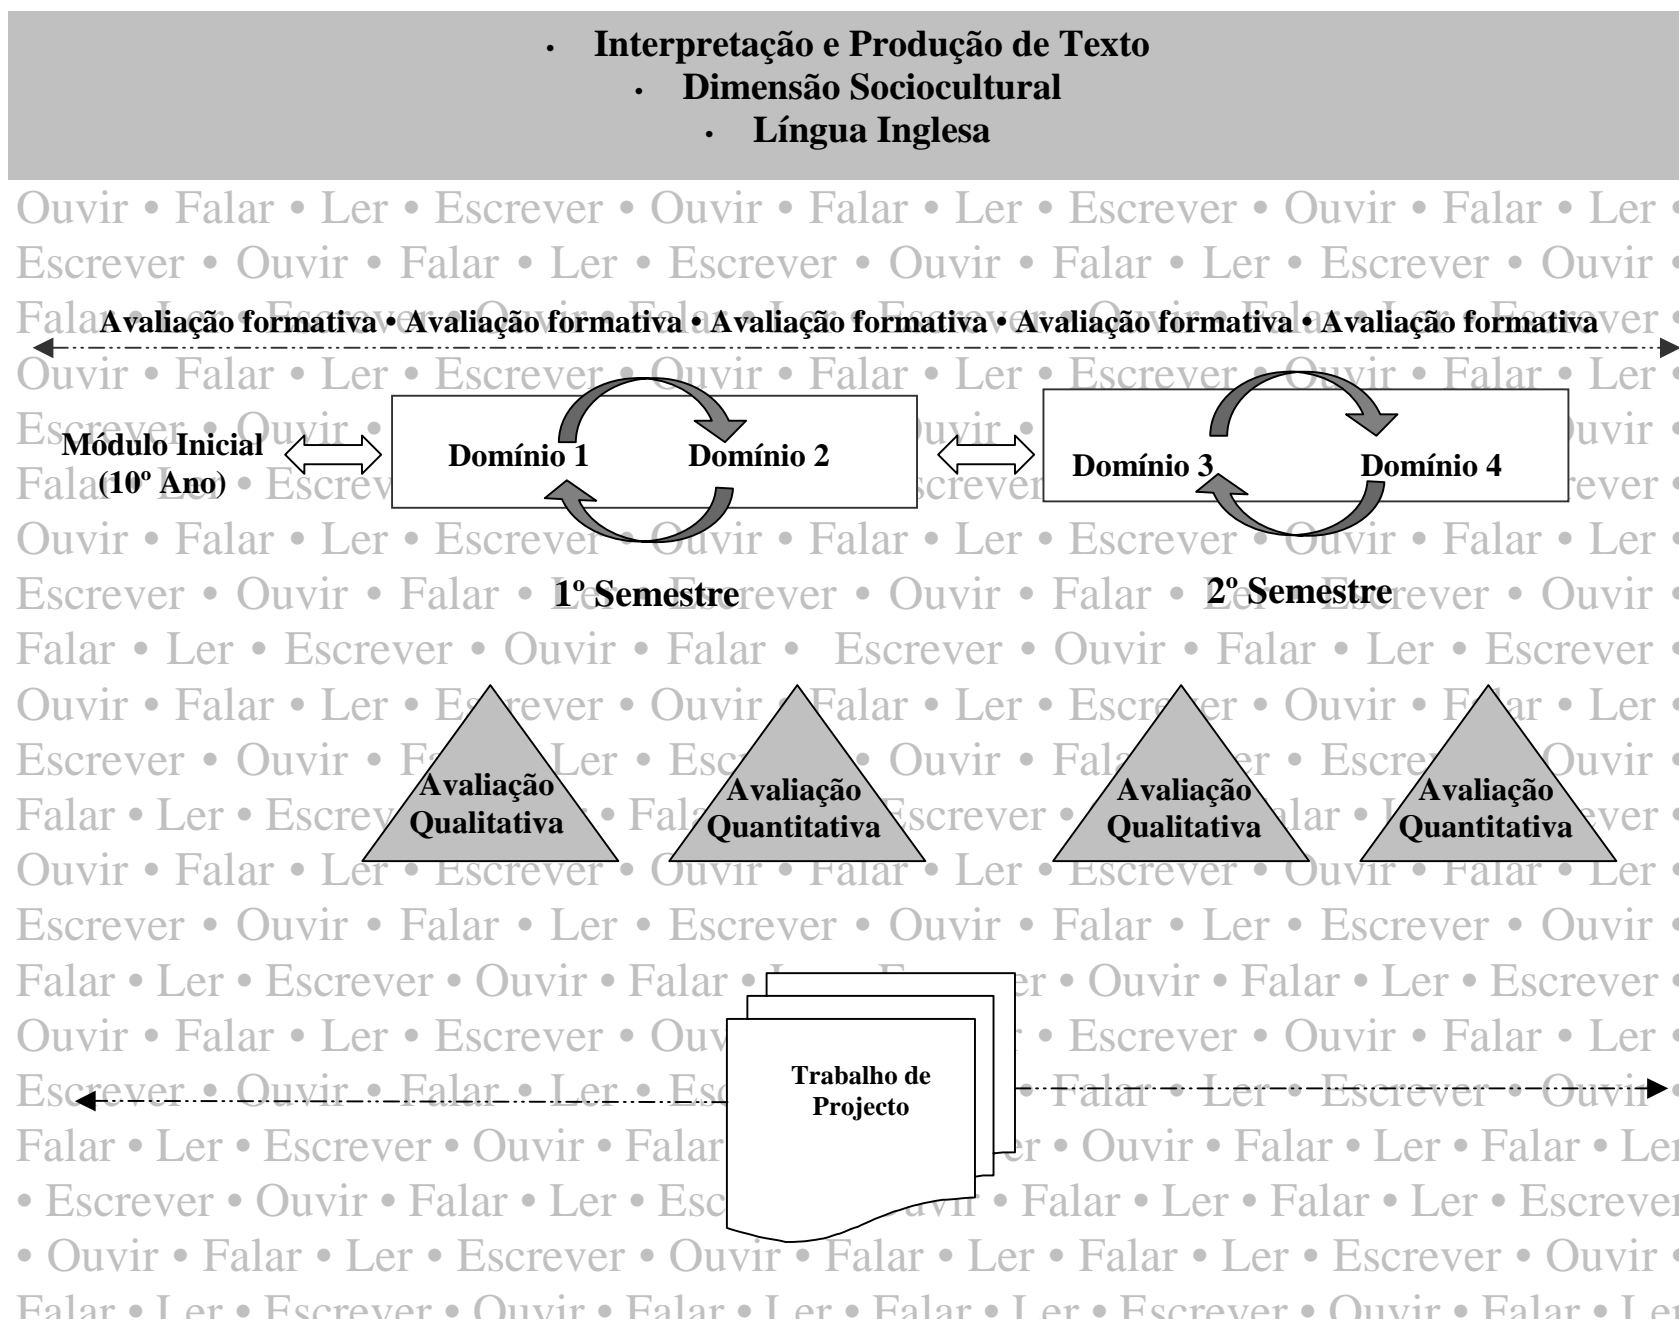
- Interpretação e Produção de Texto
- Dimensão Sociocultural
- Língua Inglesa

Avaliação formativa • Avaliação formativa • Avaliação formativa • Avaliação formativa • Avaliação formativa

Módulo Inicial (10º Ano)

Domínio 1 Domínio 2

Domínio 3 Domínio 4

1º Semestre

2º Semestre

Avaliação Qualitativa

Avaliação Quantitativa

Avaliação Qualitativa

Avaliação Quantitativa

Trabalho de Projecto

Ouvir • Falar • Ler • Escrever • Ouvir • Falar • Ler • Escrever • Ouvir • Falar • Ler • Escrever • Ouvir • Falar • Ler • Escrever • Ouvir • Falar • Ler • Escrever • Ouvir • Falar • Ler • Escrever • Ouvir • Falar • Ler • Escrever • Ouvir • Falar • Ler • Escrever